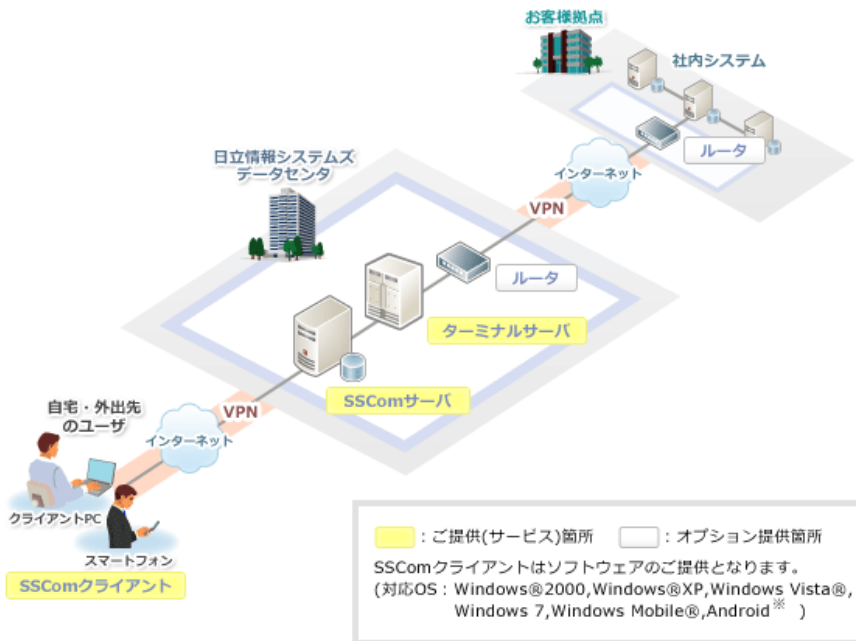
お客様拠点

社内システム

ルータ

インターネット

VPN

日立情報システムズ
データセンタ

ルータ

ターミナルサーバ

SSComサーバ

VPN

自宅・外出先
のユーザ

インターネット

クライアントPC

スマートフォン

SSComクライアント

：ご提供(サービス)箇所　：オプション提供箇所

SSComクライアントはソフトウェアのご提供となります。
(対応OS：Windows®2000,Windows®XP,Windows Vista®, Windows 7,Windows Mobile®,Android※ )